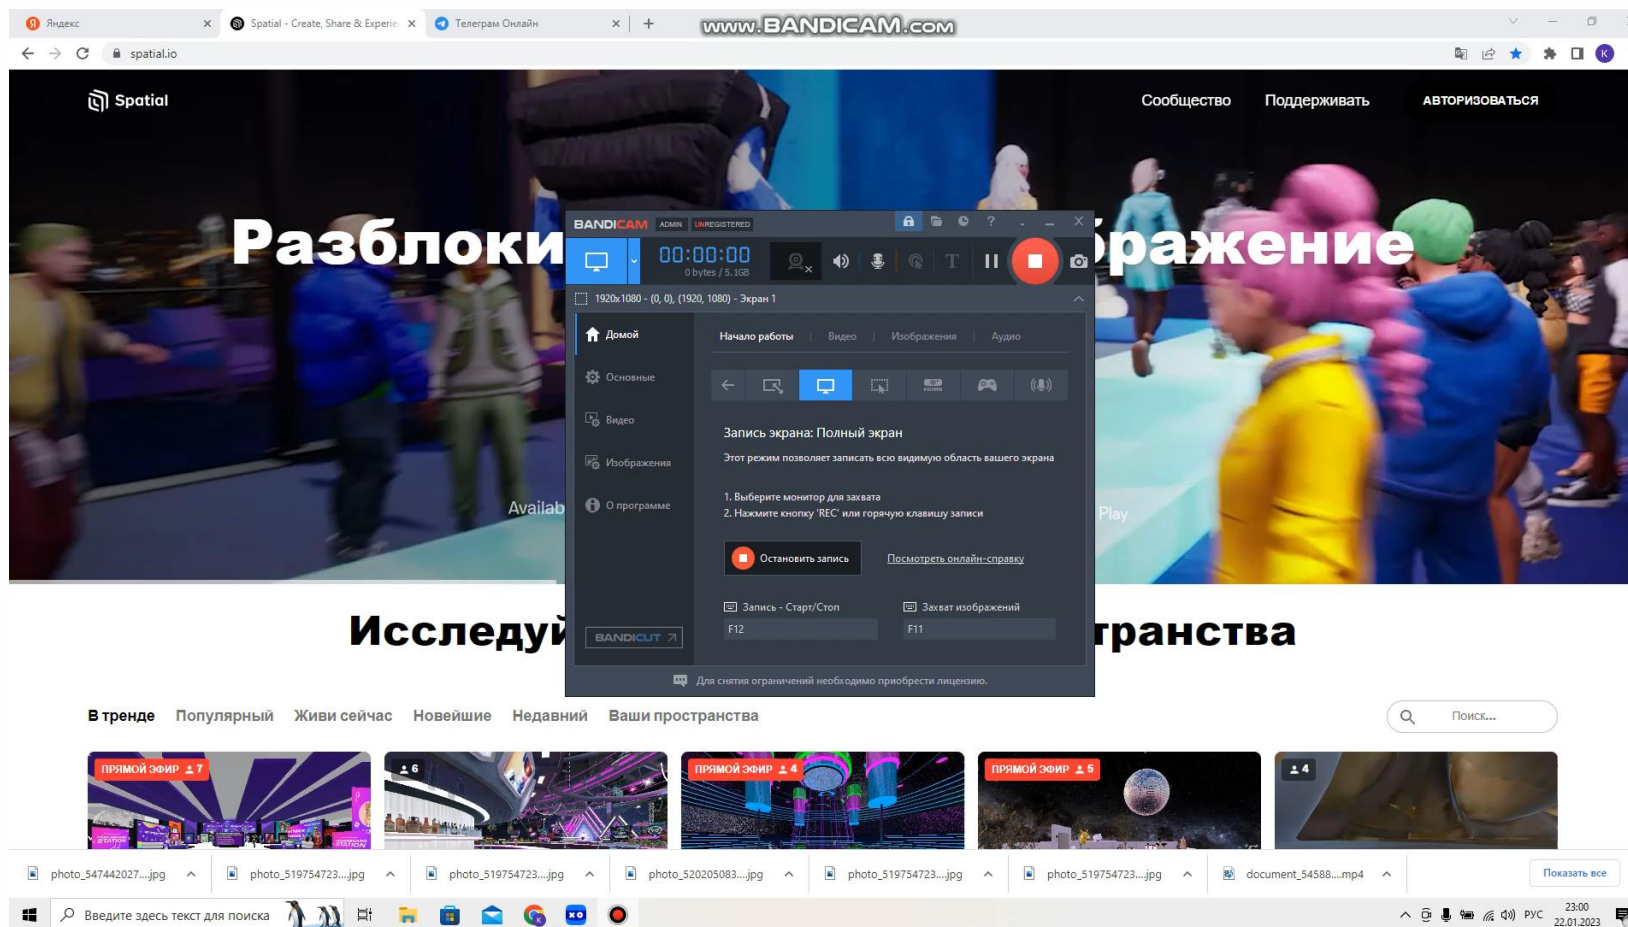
Яндекс
Spatial - Create, Share & Experie
Телеграм Онлайн
www.BANDICAM.com
spatial.io

Spatial
Сообщество
Поддерживать
АВТОРИЗОВАТЬСЯ

Разблоки
ражение

Availab
Play

BANDICAM ADMIN UNREGISTERED
00:00:00
0 bytes / 5.1GB
1920x1080 - (0, 0), (1920, 1080) - Экран 1
Домой
Основные
Видео
Изображения
О программе
Начало работы | Видео | Изображения | Аудио
Запись экрана: Полный экран
Этот режим позволяет записать всю видимую область вашего экрана
1. Выберите монитор для захвата
2. Нажмите кнопку 'REC' или горячую клавишу записи
Остановить запись
Посмотреть онлайн-справку
Запись - Старт/Стоп
F12
Захват изображений
F11
BANDICUT
Для снятия ограничений необходимо приобрести лицензию.

Исследуй
транства

В тренде
Популярный
Живи сейчас
Новейшие
Недавний
Ваши пространства
Поиск...

ПРЯМОЙ ЭФИР 7
6
ПРЯМОЙ ЭФИР 4
ПРЯМОЙ ЭФИР 5
4

photo_547442027....jpg
photo_519754723....jpg
photo_519754723....jpg
photo_520205083....jpg
photo_519754723....jpg
photo_519754723....jpg
document_54588....mp4
Показать все

Введите здесь текст для поиска
РУС
23:00
22.01.2023